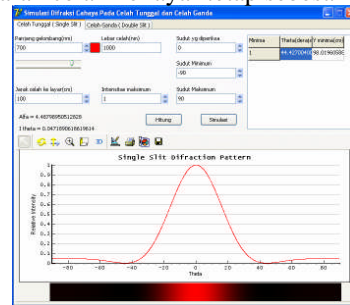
Simulasi Difraksi Cahaya Pada Celah Tunggal dan Celah Ganda

Celah Tunggal ( Single Slit ) | Celah Ganda ( Double Slit )

Panjang gelombang(nm)
700

Lebar celah(nm)
1000

Sudut yg diperbesar
0

Sudut Minimum
-90

Jarak celah ke layar(m)
10

Intensitas maksimum
1

Sudut Maksimum
90

Alfa = 4.48798950512828

I theta = 0.0471690618619834

Hitung

Simulasi

| Minima | Theta(derajat) | Y minima(m) |
|---|---|---|
| 1 | 44.427004... | 9.8019608... |

Single Slit Difraction Pattern

Relative Intensity

1
0.9
0.8
0.7
0.6
0.5
0.4
0.3
0.2
0.1
0

-80 -60 -40 -20 0 20 40 60 80

Theta